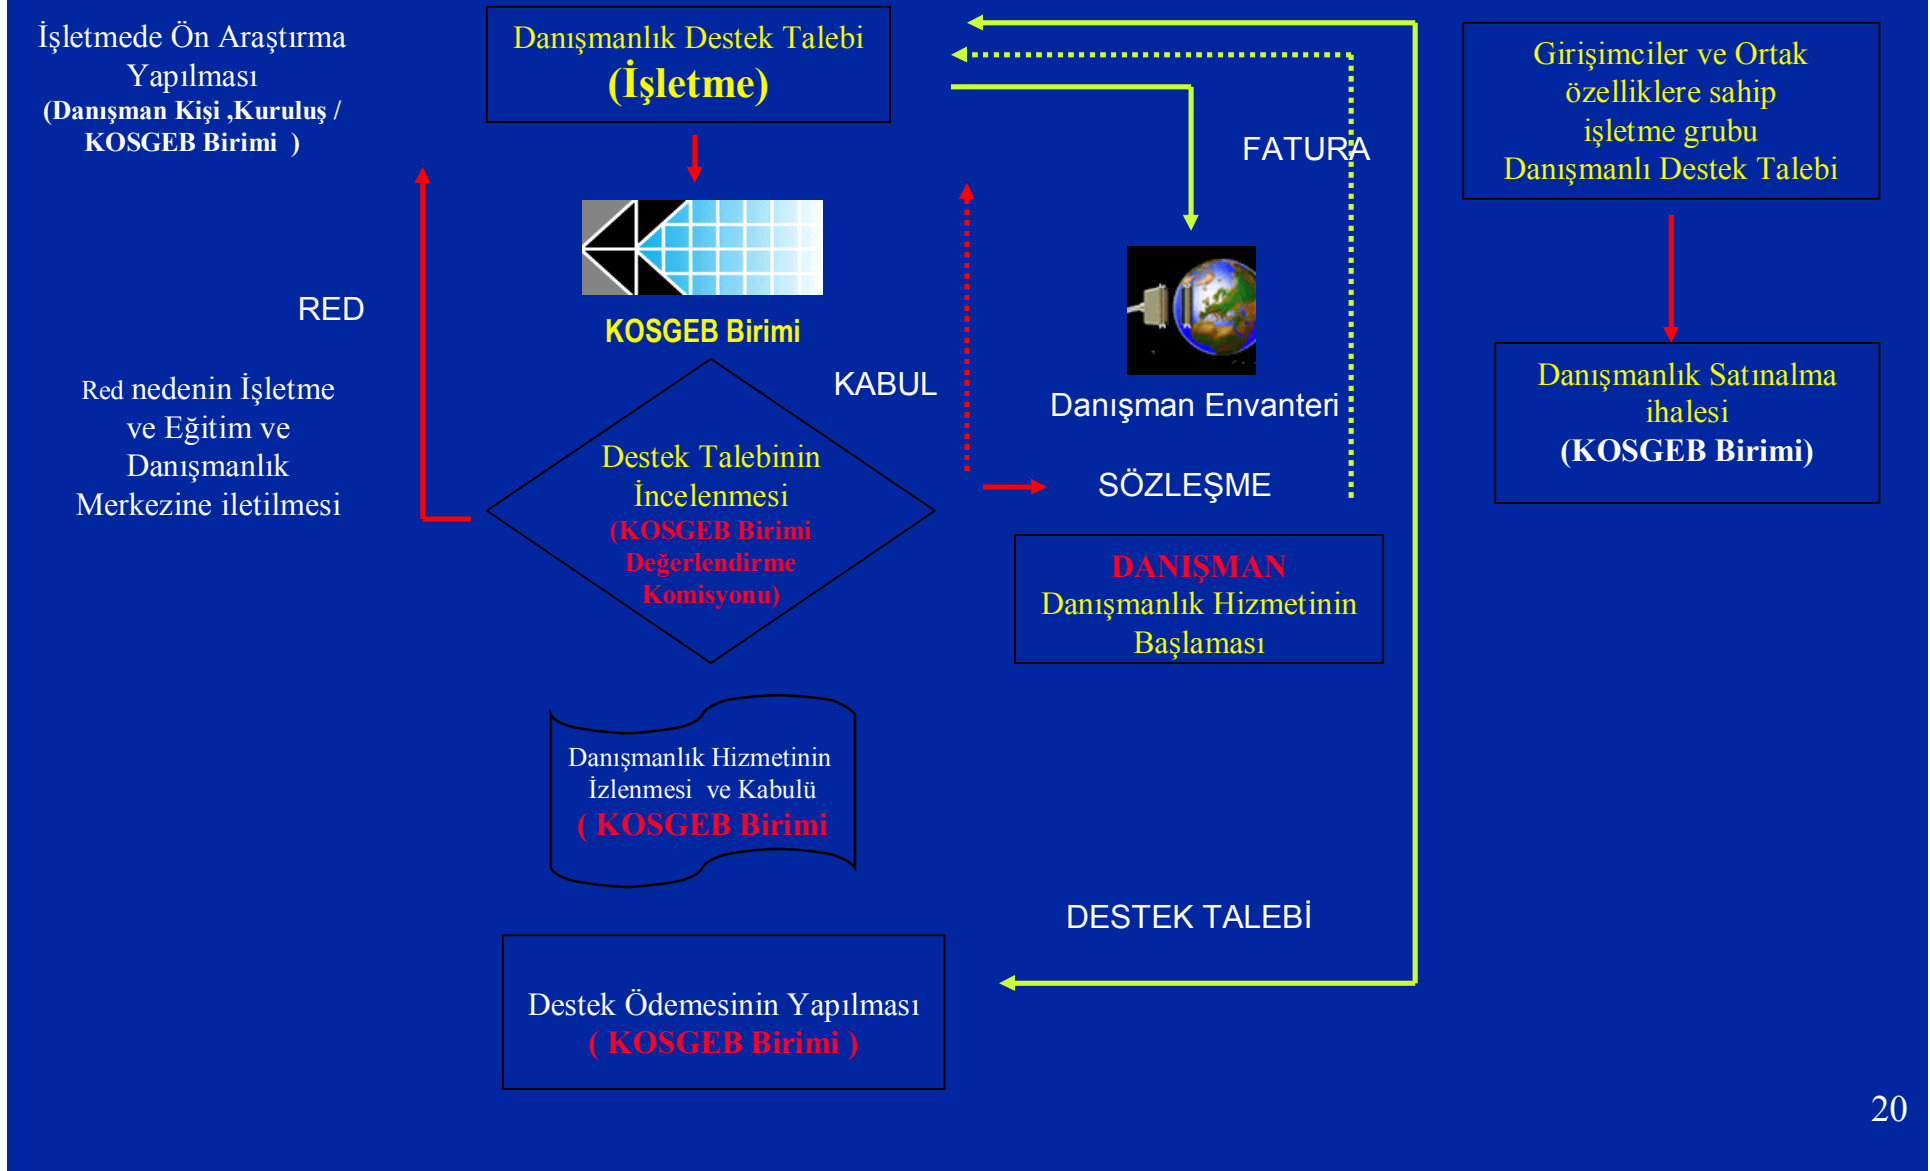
İşletmede Ön Araştırma Yapılması
(Danışman Kişi ,Kuruluş / KOSGEB Birimi )

Danışmanlık Destek Talebi
(İşletme)

KOSGEB Birimi

RED

Red nedenin İşletme ve Eğitim ve Danışmanlık Merkezine iletilmesi

KABUL

Destek Talebinin İncelenmesi
(KOSGEB Birimi Değerlendirme Komisyonu)

FATURA

Danışman Envanteri

SÖZLEŞME

DANIŞMAN
Danışmanlık Hizmetinin Başlaması

Girişimciler ve Ortak özelliklere sahip işletme grubu Danışmanlı Destek Talebi

Danışmanlık Satınalma ihalesi
(KOSGEB Birimi)

Danışmanlık Hizmetinin İzlenmesi ve Kabulü
( KOSGEB Birimi

DESTEK TALEBİ

Destek Ödemesinin Yapılması
( KOSGEB Birimi )

20